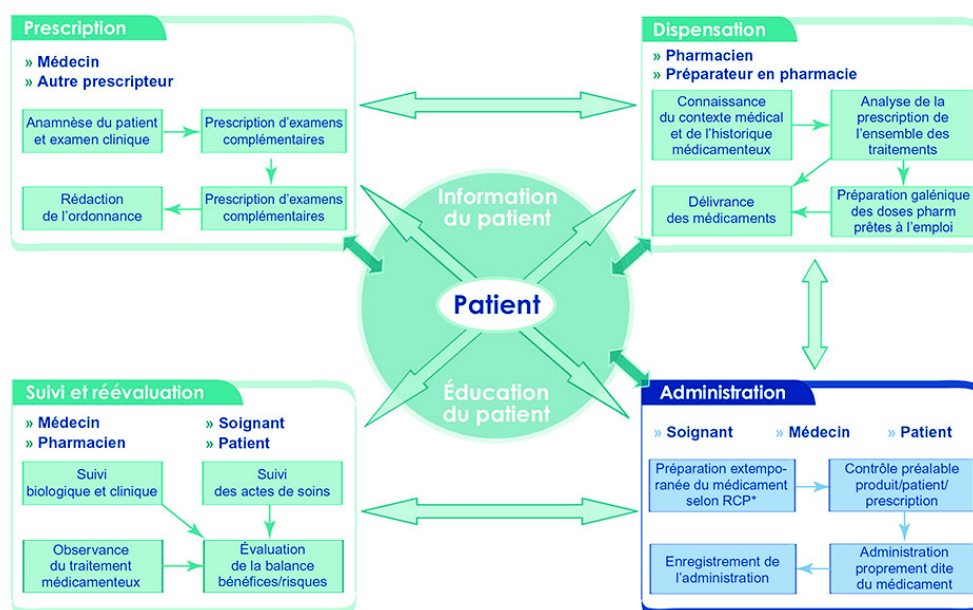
Prescription

» Médecin
» Autre prescripteur

Anamnèse du patient et examen clinique

Prescription d'examens complémentaires

Prescription d'examens complémentaires

Rédaction de l'ordonnance

Dispensation

» Pharmacien
» Préparateur en pharmacie

Connaissance du contexte médical et de l'historique médicamenteux

Analyse de la prescription de l'ensemble des traitements

Préparation galénique des doses pharm prêtes à l'emploi

Délivrance des médicaments

Information du patient

Patient

Éducation du patient

Suivi et réévaluation

» Médecin
» Pharmacien
» Soignant
» Patient

Suivi biologique et clinique

Suivi des actes de soins

Observance du traitement médicamenteux

Évaluation de la balance bénéfices/risques

Administration

» Soignant
» Médecin
» Patient

Préparation extemporanée du médicament selon RCP*

Contrôle préalable produit/patient/ prescription

Administration proprement dite du médicament

Enregistrement de l'administration